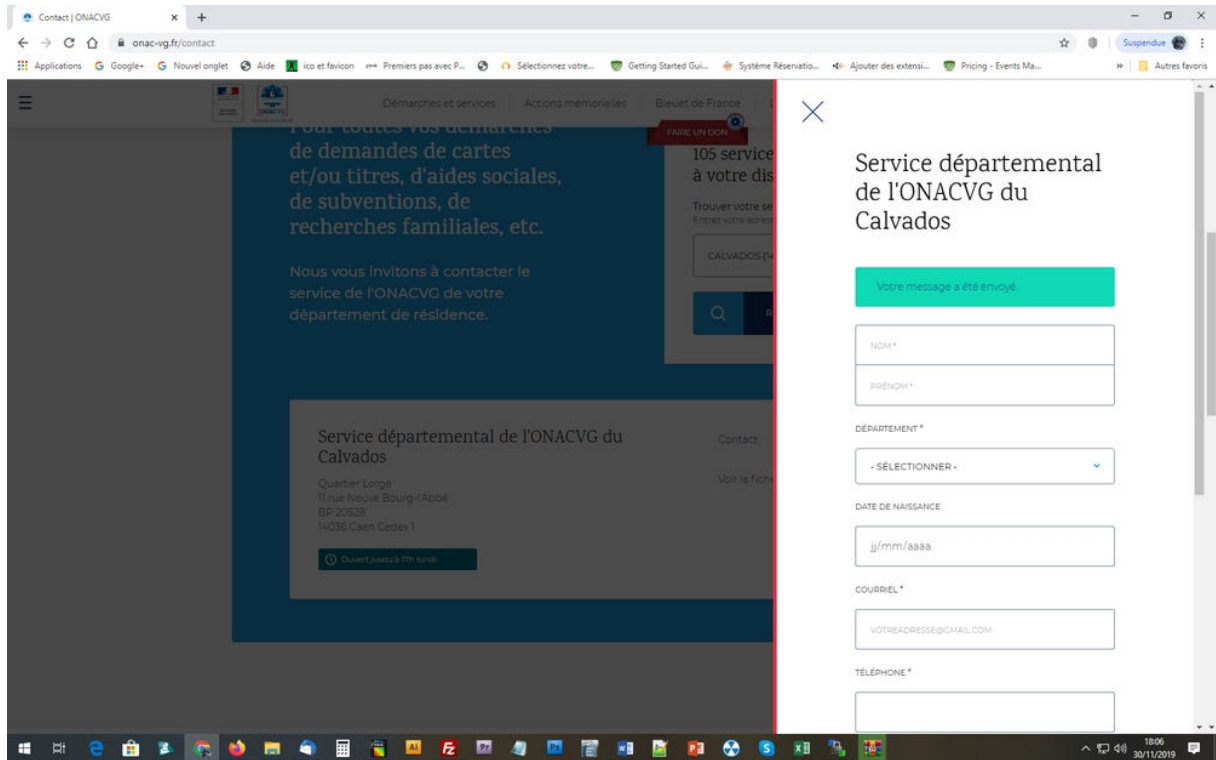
Contact | ONACVG
onac-vg.fr/contact
Applications Google+ Nouvel onglet Aide ico et favicon Premiers pas avec P... Sélectionnez votre... Getting Started Gui... Système Réservatio... Ajouter des extensi... Pricing - Events Ma... Autres favoris
Suspendue

Démarches et services Actions mémorielles Bleuet de France
FAIRE UN DON

Pour toutes vos démarches de demandes de cartes et/ou titres, d'aides sociales, de subventions, de recherches familiales, etc.

Nous vous invitons à contacter le service de l'ONACVG de votre département de résidence.

105 service
à votre dis
Trouver votre se
Entrez votre adress
CALVADOS (14

Service départemental de l'ONACVG du Calvados
Quartier Lorge
11 rue Neuve Bourg-l'Abbé
BP 20528
14036 Caen Cedex 1
Ouvert jusqu'à 17h lundi
Contact
Voir la fich

Service départemental de l'ONACVG du Calvados

Votre message a été envoyé

NOM *
PRÉNOM *
DÉPARTEMENT *
- SÉLECTIONNER -
DATE DE NAISSANCE
jj/mm/aaaa
COURRIEL *
VOTREADRESSE@GMAIL.COM
TÉLÉPHONE *

18:06
30/11/2019